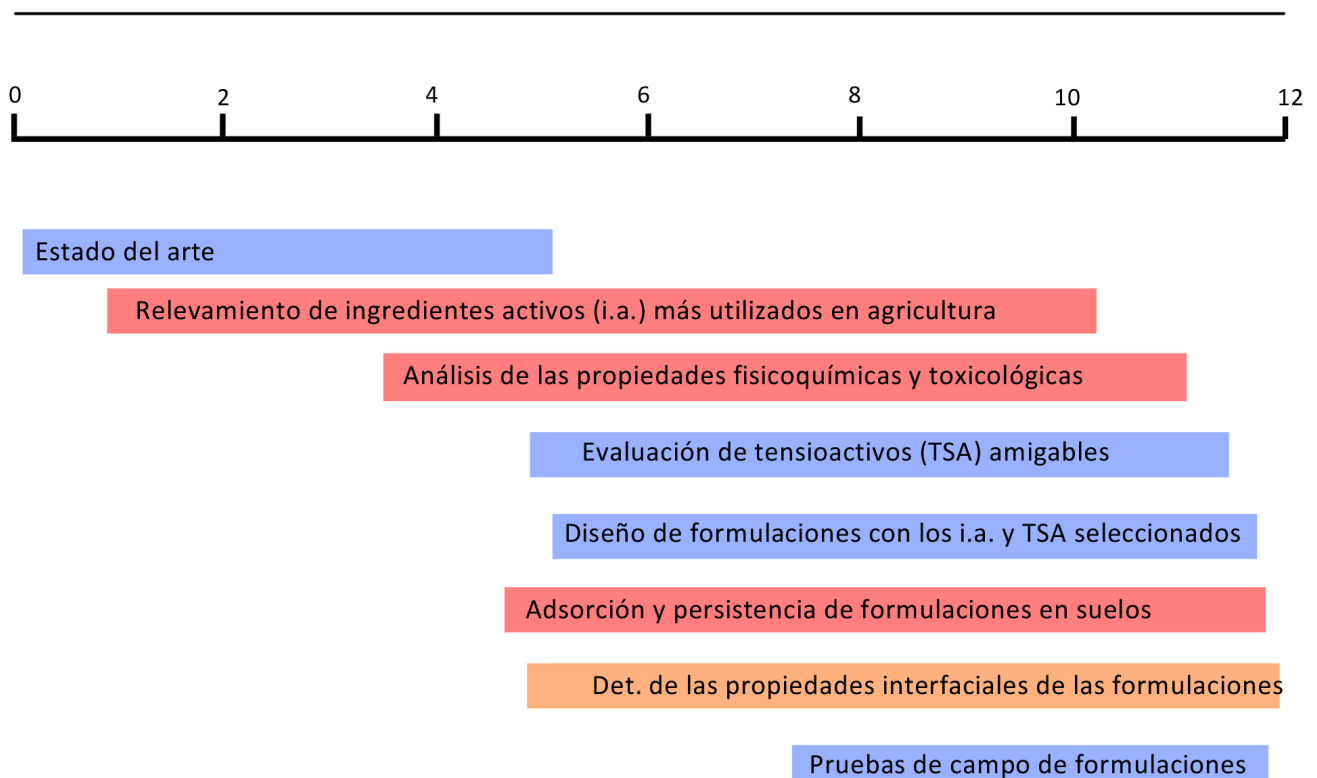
0 2 4 6 8 10 12

Estado del arte

Relevamiento de ingredientes activos (i.a.) más utilizados en agricultura

Análisis de las propiedades fisicoquímicas y toxicológicas

Evaluación de tensioactivos (TSA) amigables

Diseño de formulaciones con los i.a. y TSA seleccionados

Adsorción y persistencia de formulaciones en suelos

Det. de las propiedades interfaciales de las formulaciones

Pruebas de campo de formulaciones